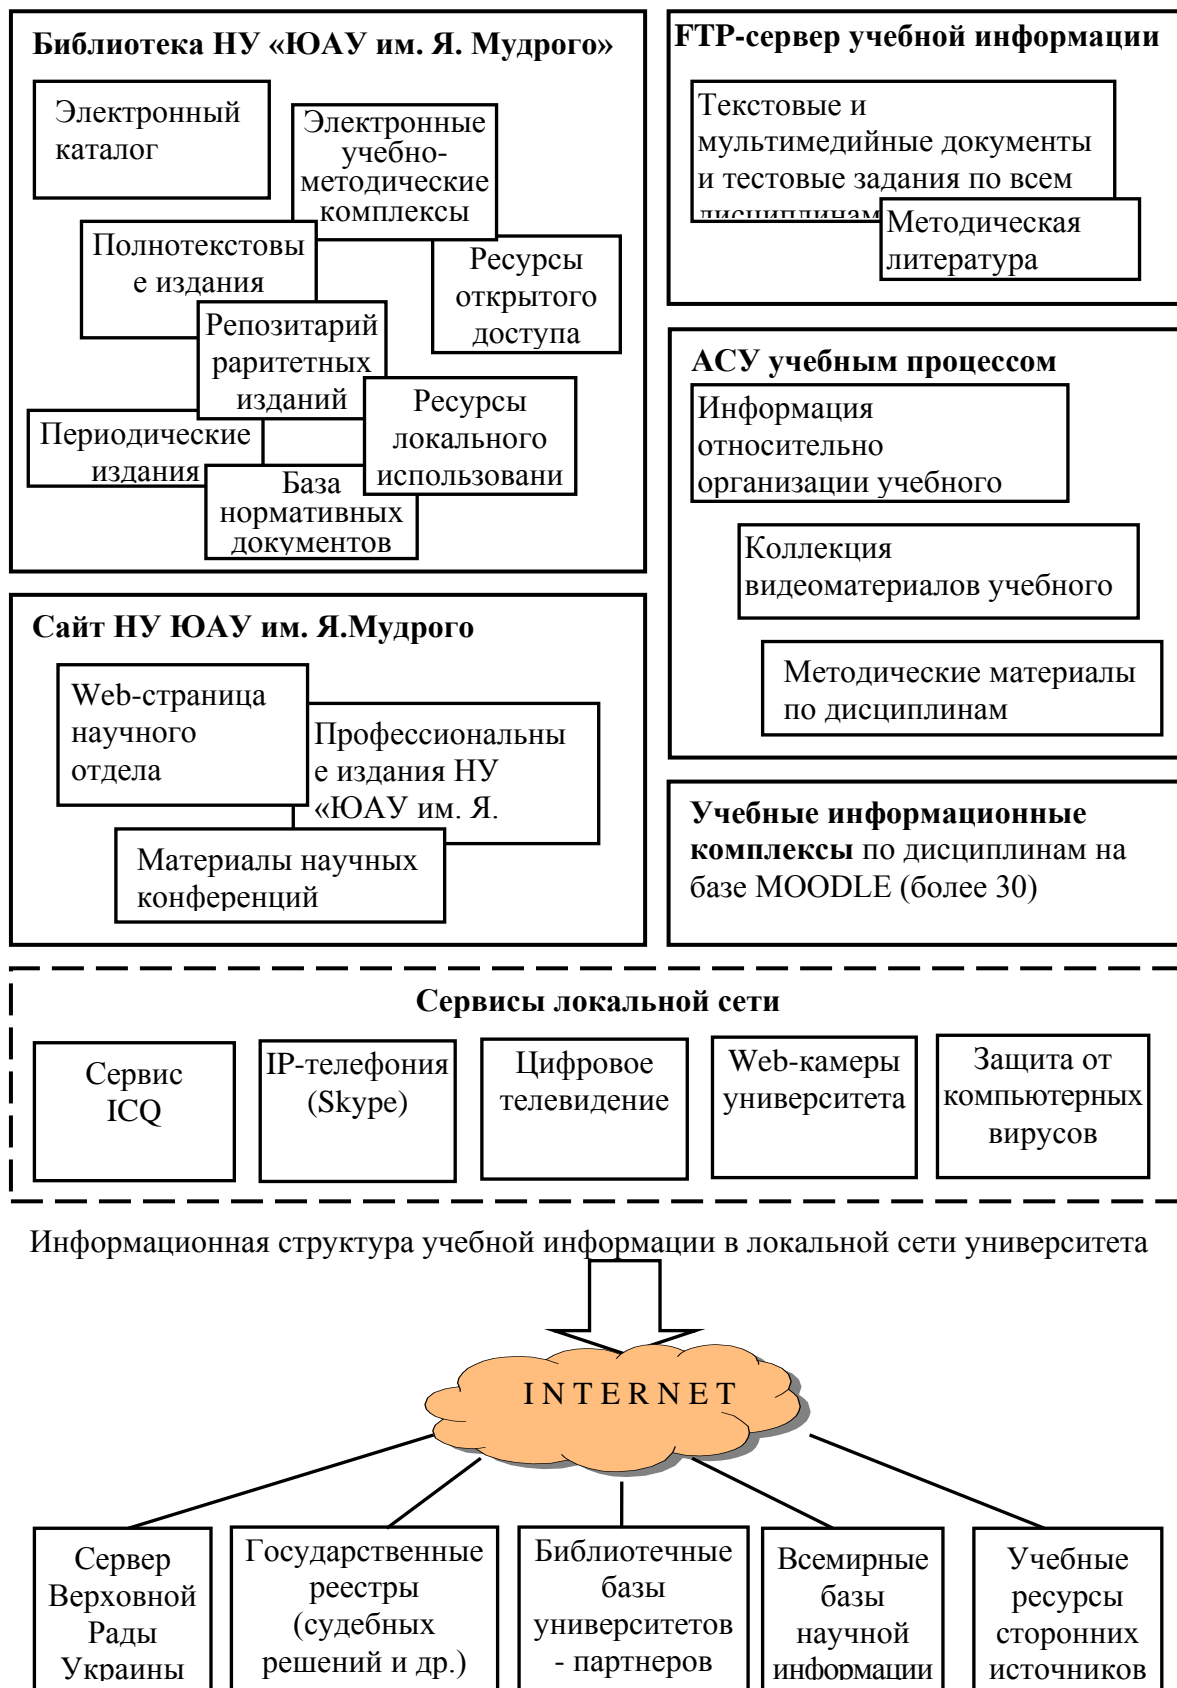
Библиотека НУ «ЮАУ им. Я. Мудрого»

Электронный каталог

Электронные учебно-методические комплексы

Полнотекстовые издания

Ресурсы открытого доступа

Репозитарий раритетных изданий

Периодические издания

Ресурсы локального использовани

База нормативных документов

FTP-сервер учебной информации

Текстовые и мультимедийные документы и тестовые задания по всем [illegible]

Методическая литература

АСУ учебным процессом

Информация относительно организации учебного

Коллекция видеоматериалов учебного

Методические материалы по дисциплинам

Сайт НУ ЮАУ им. Я.Мудрого

Web-страница научного отдела

Профессиональные издания НУ «ЮАУ им. Я.

Материалы научных конференций

Учебные информационные комплексы по дисциплинам на базе MOODLE (более 30)

Сервисы локальной сети

Сервис ICQ

IP-телефония (Skype)

Цифровое телевидение

Web-камеры университета

Защита от компьютерных вирусов

Информационная структура учебной информации в локальной сети университета

INTERNET

Сервер Верховной Рады Украины

Государственные реестры (судебных решений и др.)

Библиотечные базы университетов - партнеров

Всемирные базы научной информации

Учебные ресурсы сторонних источников